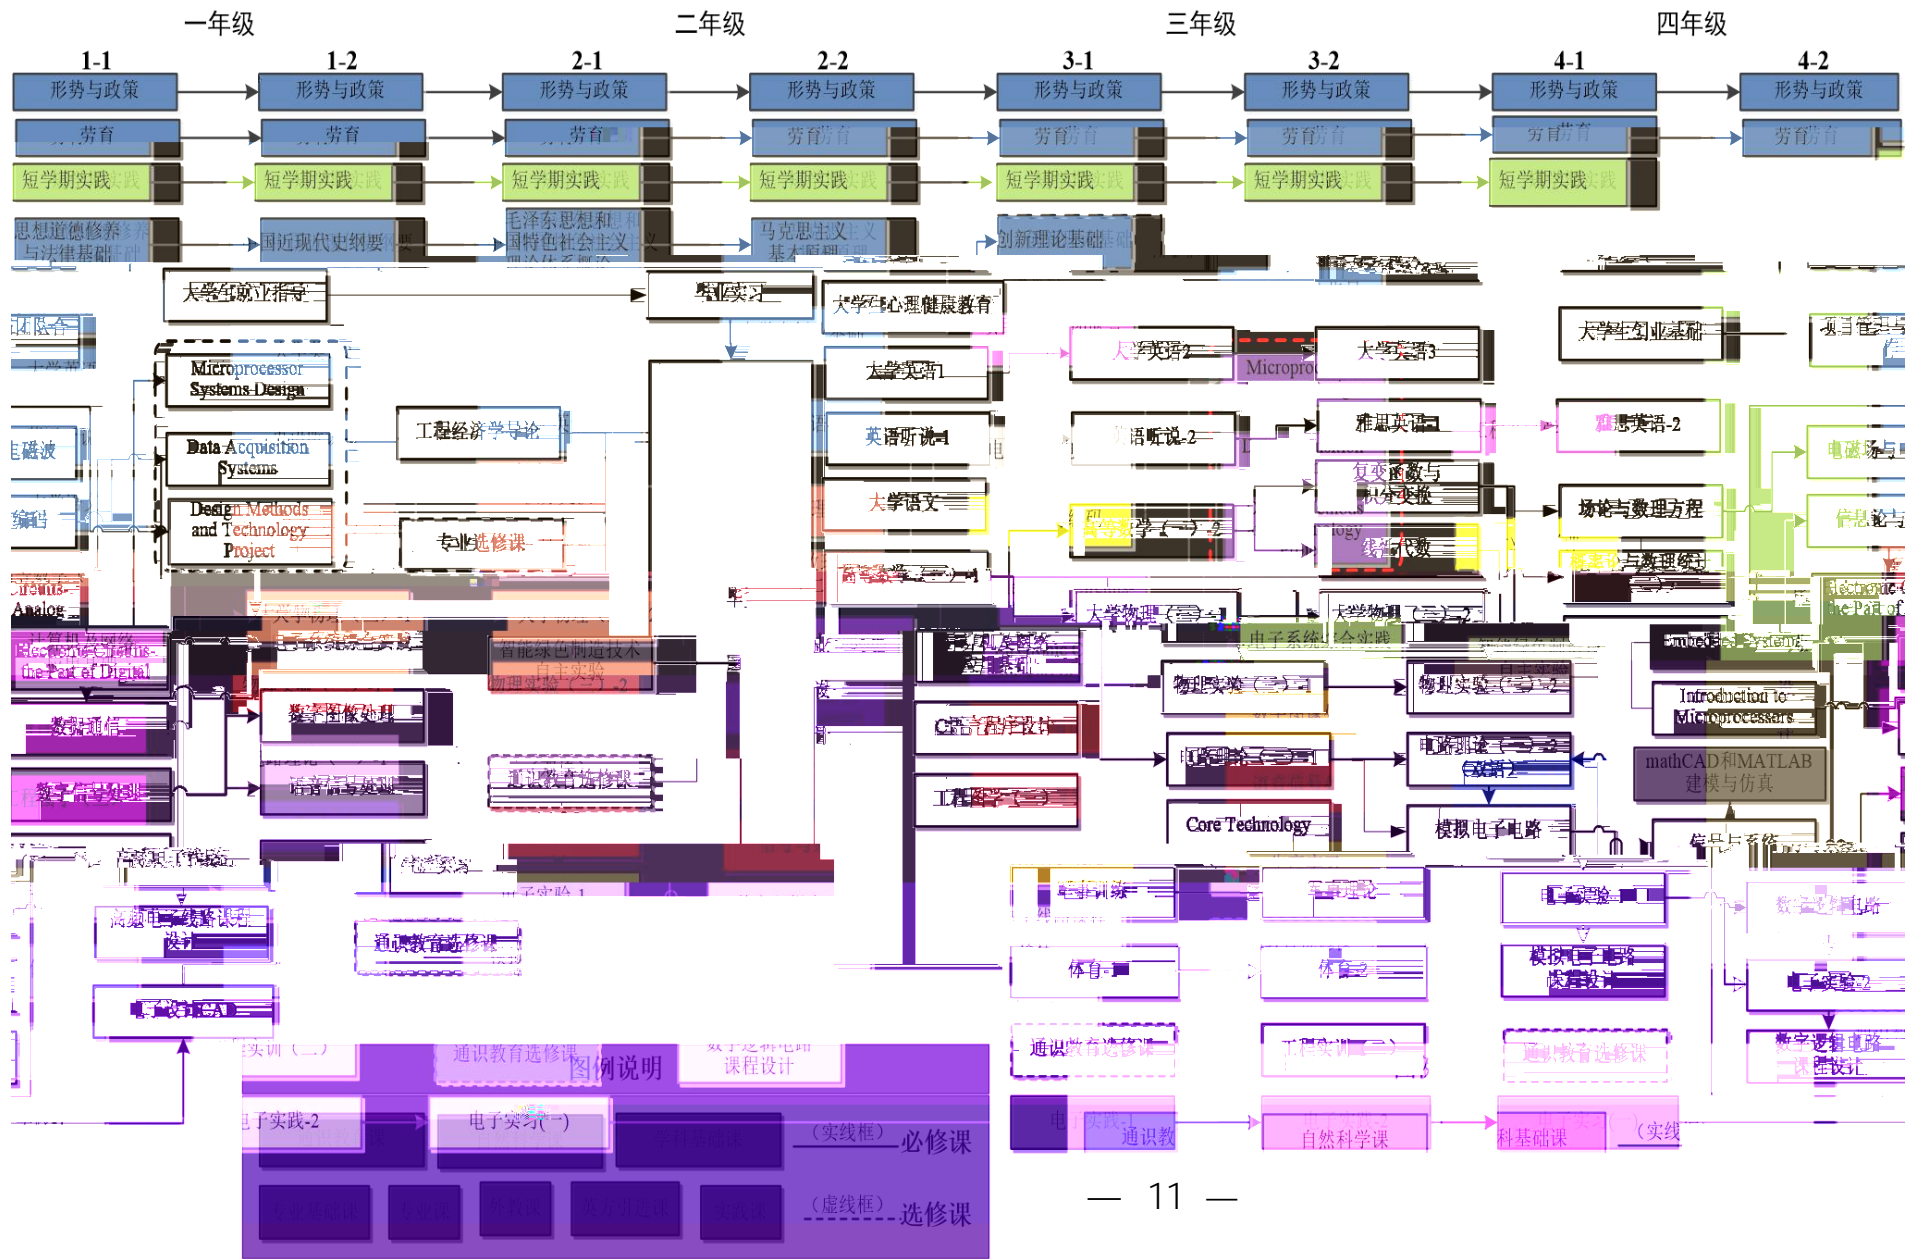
一年级　二年级　三年级　四年级

1-1　1-2　2-1　2-2　3-1　3-2　4-1　4-2

形势与政策　形势与政策　形势与政策　形势与政策　形势与政策　形势与政策　形势与政策　形势与政策

劳育　劳育　劳育　劳育　劳育　劳育　劳育　劳育

短学期实践　短学期实践　短学期实践　短学期实践　短学期实践　短学期实践　短学期实践

思想道德修养与法律基础　中国近现代史纲要　毛泽东思想和中国特色社会主义理论体系概论　马克思主义基本原理　创新理论基础

大学生就业指导　毕业实习　大学生心理健康教育　大学生创业基础　项目管理

Microprocessor Systems Design
Data Acquisition Systems
Design Methods and Technology Project

工程经济学导论　专业选修课

大学英语1　英语听说-1　大学语文　大学英语2　英语听说-2　大学英语3　雅思英语-1　雅思英语-2　复变函数与积分变换　场论与数理方程　线性代数　概率论与数理统计　大学物理（一）-1　大学物理（一）-2

电磁场与　信息论与

Electronic Circuits - the Part of Digital　Electronic Circuits - the Part of Analog

数据通信　数字图像处理　语音信号处理　数字信号处理　智能绿色制造技术　通识教育选修课

C语言程序设计　工程制图（一）　物理实验（一）-1　物理实验（一）-2　电路理论（一）-1　电路理论（一）-2　Core Technology　模拟电子电路　Introduction to Microprocessors　mathCAD和MATLAB建模与仿真　信号与系统　Embedded Systems

高频电子线路课程设计　通识教育选修课　电子设计CAD

军事训练　军事理论　电子实验-1　数字逻辑电路　体育-1　体育-2　模拟电子电路课程设计　电子实验-2　通识教育选修课　工程实训（二）　通识教育选修课　数字逻辑电路课程设计

图例说明
（实线框）必修课
（虚线框）选修课
通识教育选修课　数字逻辑电路课程设计
电子实践-2　电子实习（一）
通识教育课　自然科学课　学科基础课

— 11 —